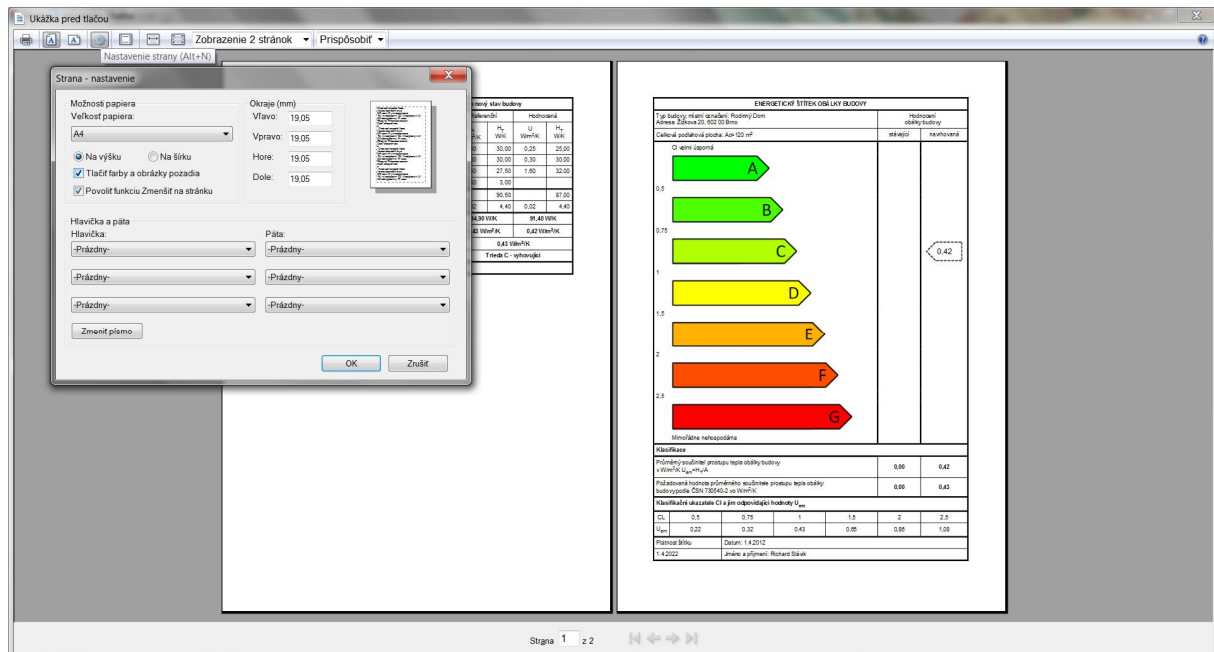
Ukážka pred tlačou

Zobrazenie 2 stránok ▾ Prispôsobiť ▾

Nastavenie strany (Alt+N)

Strana - nastavenie

Možnosti papiera
Veľkosť papiera:
A4
Na výšku
Na šírku
Tlačiť farby a obrázky pozadia
Povoliť funkciu Zmenšiť na stránku

Okraje (mm)
Vľavo: 19,05
Vpravo: 19,05
Hore: 19,05
Dole: 19,05

Hlavička a päta
Hlavička:
-Prázdny-
-Prázdny-
-Prázdny-
Päta:
-Prázdny-
-Prázdny-
-Prázdny-
Zmeniť písmo

OK
Zrušiť

nový stav budovy
Referenční | Hodnocená
| $H_T$ W/K | U W/m²K | $H_T$ W/K
| 30,00 | 0,25 | 25,00
| 30,00 | 0,30 | 30,00
| 27,50 | 1,60 | 32,00
| 3,00 | |
| 90,50 | | 87,00
| 4,40 | 0,02 | 4,40
94,90 W/K | 91,40 W/K
43 W/m²K | 0,42 W/m²K
0,43 W/m²K
Trieda C - vyhovujúci

ENERGETICKÝ ŠTÍTEK OBÁLKY BUDOVY

Typ budovy, místní označení: Rodinný Dom
Adresa: Židkova 20, 602 00 Brno
Hodnocení obálky budovy
Celková podlahová plocha: Ac=120 m²
stávající
navrhovaná

CI velmi úsporná
A
0,5
B
0,75
C
0,42
1
D
1,5
E
2
F
2,5
G
Mimořádne nehospodárná

Klasifikace

| Průměrný součinitel prostupu tepla obálky budovy v W/m²K $U_{em}$=$H_T$/A | 0,00 | 0,42 |
|---|---|---|
| Požadovaná hodnota průměrného součinitele prostupu tepla obálky budovypodle ČSN 730540-2 vo W/m²K | 0,00 | 0,43 |

Klasifikační ukazatele CI a jim odpovídající hodnoty $U_{em}$

| CL | 0,5 | 0,75 | 1 | 1,5 | 2 | 2,5 |
|---|---|---|---|---|---|---|
| $U_{em}$ | 0,22 | 0,32 | 0,43 | 0,65 | 0,86 | 1,08 |

Platnost štítku | Datum: 1.4.2012
1.4.2022 | Jméno a příjmení: Richard Slávik

Strana 1 z 2